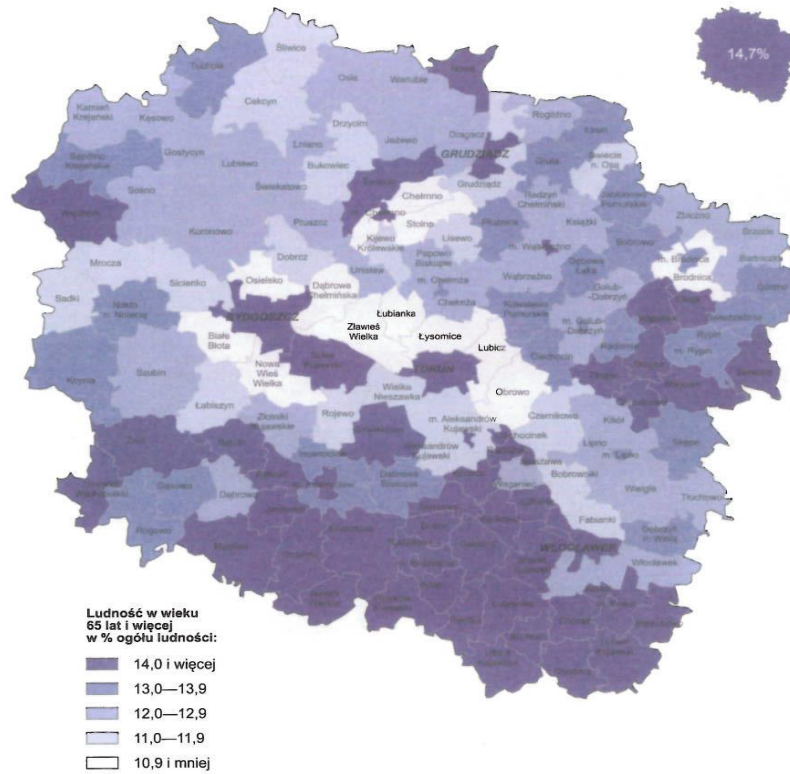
14,7%

Śliwice
Tuchola
Osie
Warlubie
Nowe
Cekcyn
Drzycim
Kamień Krajeński
Kęsowo
Lniano
Jeżewo
Dragacz
Rogóźno
Gostycyn
GRUDZIĄDZ
Łasin
Sępólno Krajeńskie
Lubiewo
Bukowiec
Świecie
Chełmno
Grudziądz
Gruta
Świecie n. Osą
Sośno
Świekatowo
Pruszcz
Radzyń Chełmiński
Jabłonowo Pomorskie
Więcbork
Koronowo
Unisław
Stolno
Kijewo Królewskie
Lisewo
Płużnica
Książki
Zbiczno
Brzozie
Papowo Biskupie
m. Wąbrzeźno
Bobrowo
Dobrcz
Osielsko
Dąbrowa Chełmińska
m. Chełmża
Wąbrzeźno
Dębowa Łąka
m. Brodnica
Brodnica
Bartniczka
Mrocza
Sicienko
Chełmża
Kowalewo Pomorskie
Golub-Dobrzyń
Górzno
Sadki
Nakło n. Notecią
Łubianka
Zławieś Wielka
Łysomice
Lubicz
m. Golub-Dobrzyń
Świedziebnia
BYDGOSZCZ
Białe Błota
Nowa Wieś Wielka
Solec Kujawski
TORUŃ
Obrowo
Ciechocin
Rypin
m. Rypin
Kosowo
Szubin
Wielka Nieszawka
Czernikowo
Łabiszyn
Złotniki Kujawskie
Rojewo
m. Aleksandrów Kujawski
Kikół
Lipno
m. Lipno
Skępe
Aleksandrów Kujawski
Dąbrowa Biskupia
Bobrowniki
Wielgie
Tłuchowo
Gąsawa
Dąbrowa
Fabianki
WŁOCŁAWEK
Rogowo
Włocławek

Ludność w wieku 65 lat i więcej w % ogółu ludności:
14,0 i więcej
13,0—13,9
12,0—12,9
11,0—11,9
10,9 i mniej